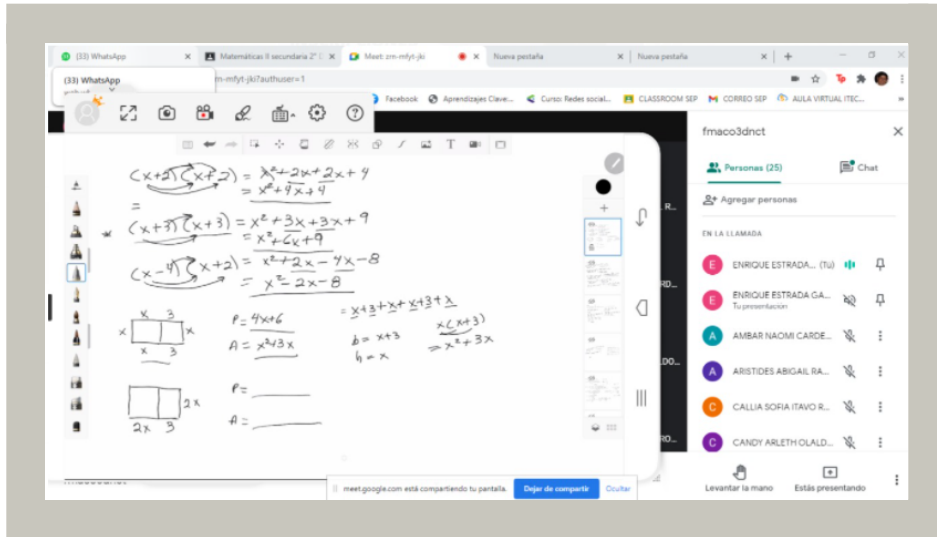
(33) WhatsApp × | Matemáticas II secundaria 2° × | Meet: zrn-mfyt-jki × | Nueva pestaña × | Nueva pestaña × | +

(33) WhatsApp

zrn-mfyt-jki?authuser=1

Facebook | Aprendizajes Clave... | Curso: Redes social... | CLASSROOM SEP | CORREO SEP | AULA VIRTUAL ITEC...

$(x+2)(x+2) = x^2+2x+2x+4$
$= x^2+4x+4$

$(x+3)(x+3) = x^2+3x+3x+9$
$= x^2+6x+9$

$(x-4)(x+2) = x^2+2x-4x-8$
$= x^2-2x-8$

x 3
x x
x 3

$P = 4x+6$
$A = x^2+3x$

$= x+3+x+x+3+x$

$b = x+3$
$h = x$

$x(x+3)$
$= x^2+3x$

2x
2x 3

P = ______
A = ______

fmaco3dnct

Personas (25)

Chat

Agregar personas

EN LA LLAMADA

ENRIQUE ESTRADA... (Tú)

ENRIQUE ESTRADA GA...
Tu presentación

AMBAR NAOMI CARDE...

ARISTIDES ABIGAIL RA...

CALLIA SOFIA ITAVO R...

CANDY ARLETH OLALD...

meet.google.com está compartiendo tu pantalla. | Dejar de compartir | Ocultar

Levantar la mano

Estás presentando